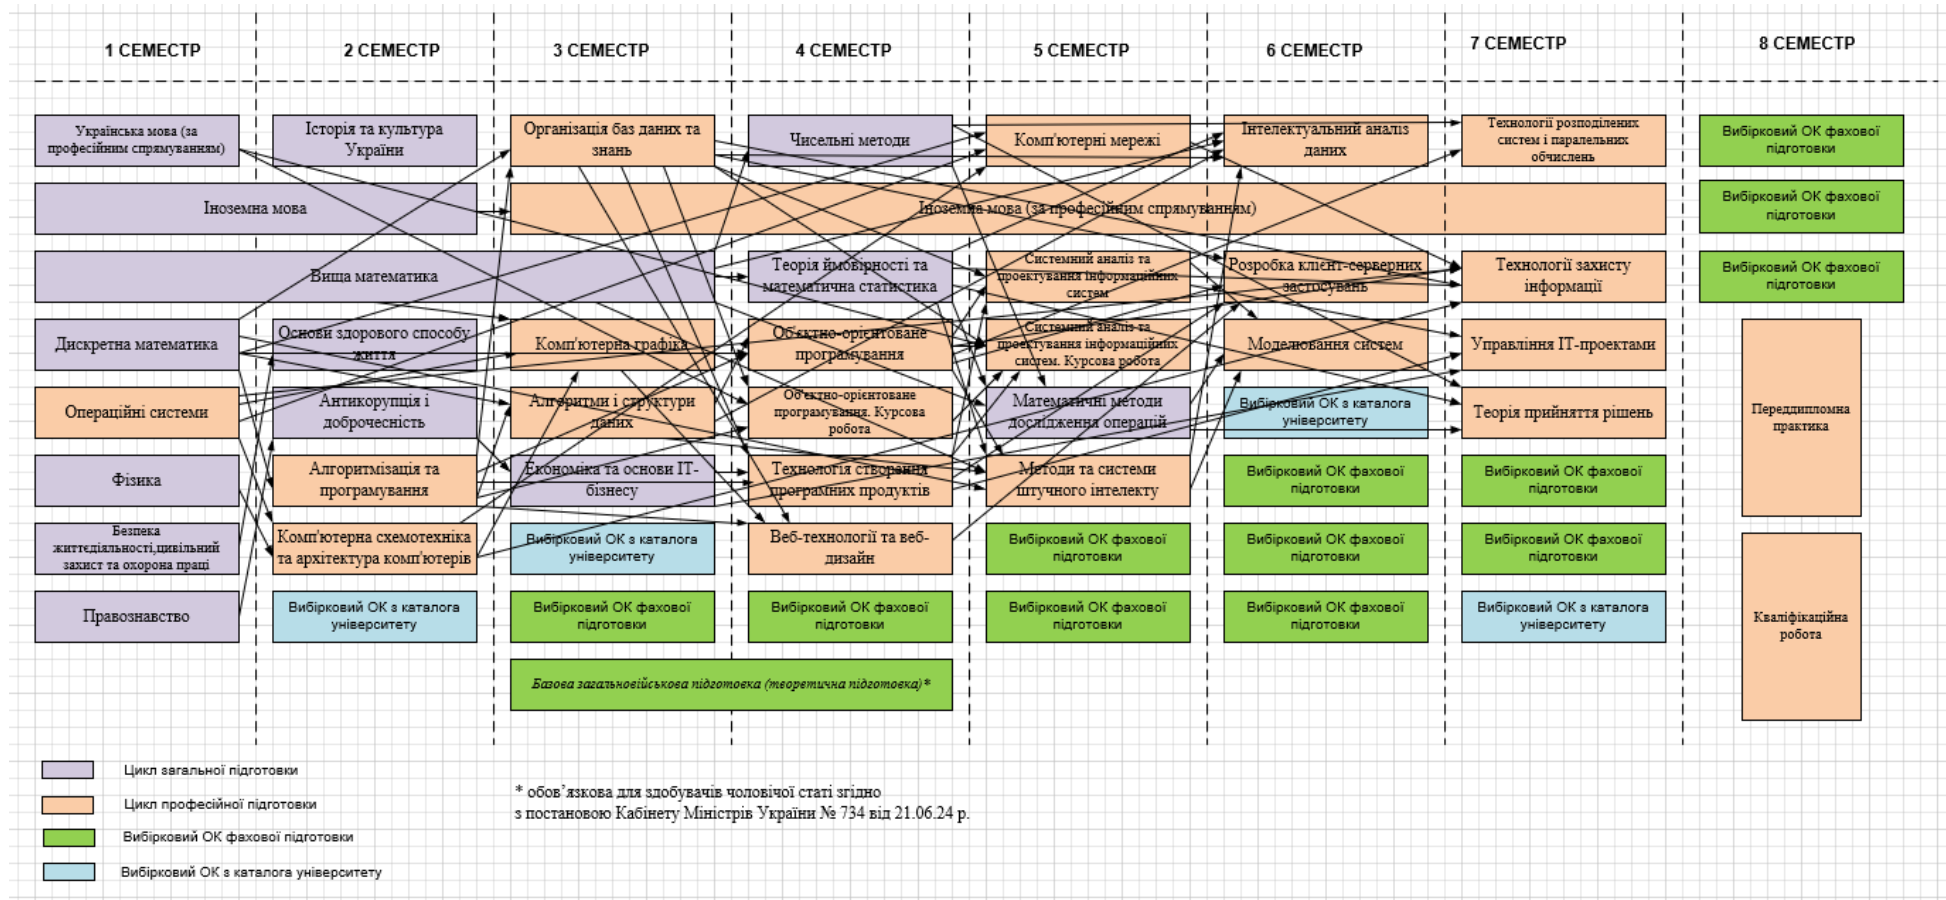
1 СЕМЕСТР

Українська мова (за професійним спрямуванням)

Іноземна мова

Вища математика

Дискретна математика

Операційні системи

Фізика

Безпека життєдіяльності,цивільний захист та охорона праці

Правознавство

2 СЕМЕСТР

Історія та культура України

Основи здорового способу життя

Антикорупція і доброчесність

Алгоритмізація та програмування

Комп'ютерна схемотехніка та архітектура комп'ютерів

Вибірковий ОК з каталога університету

3 СЕМЕСТР

Організація баз даних та знань

Іноземна мова (за професійним спрямуванням)

Комп'ютерна графіка

Алгоритми і структури даних

Економіка та основи ІТ-бізнесу

Вибірковий ОК з каталога університету

Вибірковий ОК фахової підготовки

Базова загальновійськова підготовка (теоретична підготовка)*

4 СЕМЕСТР

Чисельні методи

Теорія ймовірності та математична статистика

Об'єктно-орієнтоване програмування

Об'єктно-орієнтоване програмування. Курсова робота

Технологія створення програмних продуктів

Веб-технології та веб-дизайн

Вибірковий ОК фахової підготовки

5 СЕМЕСТР

Комп'ютерні мережі

Системний аналіз та проектування інформаційних систем

Системний аналіз та проектування інформаційних систем. Курсова робота

Математичні методи дослідження операцій

Методи та системи штучного інтелекту

Вибірковий ОК фахової підготовки

Вибірковий ОК фахової підготовки

6 СЕМЕСТР

Інтелектуальний аналіз даних

Розробка клієнт-серверних застосувань

Моделювання систем

Вибірковий ОК з каталога університету

Вибірковий ОК фахової підготовки

Вибірковий ОК фахової підготовки

Вибірковий ОК фахової підготовки

7 СЕМЕСТР

Технології розподілених систем і паралельних обчислень

Технології захисту інформації

Управління ІТ-проектами

Теорія прийняття рішень

Вибірковий ОК фахової підготовки

Вибірковий ОК фахової підготовки

Вибірковий ОК з каталога університету

8 СЕМЕСТР

Вибірковий ОК фахової підготовки

Вибірковий ОК фахової підготовки

Вибірковий ОК фахової підготовки

Переддипломна практика

Кваліфікаційна робота

Цикл загальної підготовки

Цикл професійної підготовки

Вибірковий ОК фахової підготовки

Вибірковий ОК з каталога університету

* обов'язкова для здобувачів чоловічої статі згідно з постановою Кабінету Міністрів України № 734 від 21.06.24 р.